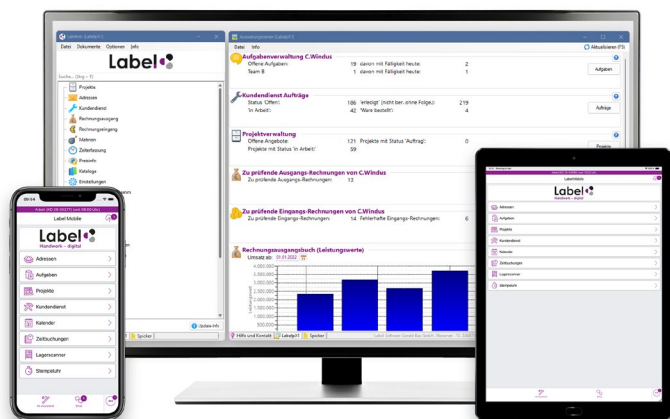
Label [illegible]
Datei Dokumente Optionen Info
Label
Suchen... (Strg + F)
Projekte
Adressen
Kundendienst
Rechnungsausgang
Rechnungseingang
Mahnen
Zeiterfassung
Preisinfo
Kataloge
Einstellungen
Update-Info
Spicker

Auswertungscenter (Label11)
Datei Info
Aktualisieren (F5)
Aufgabenverwaltung C.Windus
Offene Aufgaben: 19 davon mit Fälligkeit heute: 2
Team B 1 davon mit Fälligkeit heute: 1
Aufgaben
Kundendienst Aufträge
Status 'Offen': 186 'Erledigt' (ohne ber. ohne Folge): 219
'In Arbeit': 42 'Ware bestellt': 4
Aufträge
Projektverwaltung
Offene Angebote: 121 Projekte mit Status 'Auftrag': 0
Projekte mit Status 'in Arbeit': 59
Projekte
Zu prüfende Ausgangs-Rechnungen von C.Windus
Zu prüfende Ausgangs-Rechnungen: 13
Zu prüfende Eingangs-Rechnungen von C.Windus
Zu prüfende Eingangs-Rechnungen: 14 Fehlerhafte Eingangs-Rechnungen: 6
Rechnungsausgangsbuch (Leistungswerte)
Umsatz ab: 01.01.2022
4.000.000
3.500.000
3.000.000
2.500.000
2.000.000
1.500.000
1.000.000
500.000
Hilfe und Kontakt Label11 Spicker

09:54
Label Mobile
Label
Handwerk – digital
Adressen
Aufgaben
Projekte
Kundendienst
Kalender
Zeitbuchungen
Lagerscanner
Stempeluhr

LabelMobile
Label
Handwerk – digital
Adressen
Aufgaben
Projekte
Kundendienst
Kalender
Zeitbuchungen
Lagerscanner
Stempeluhr